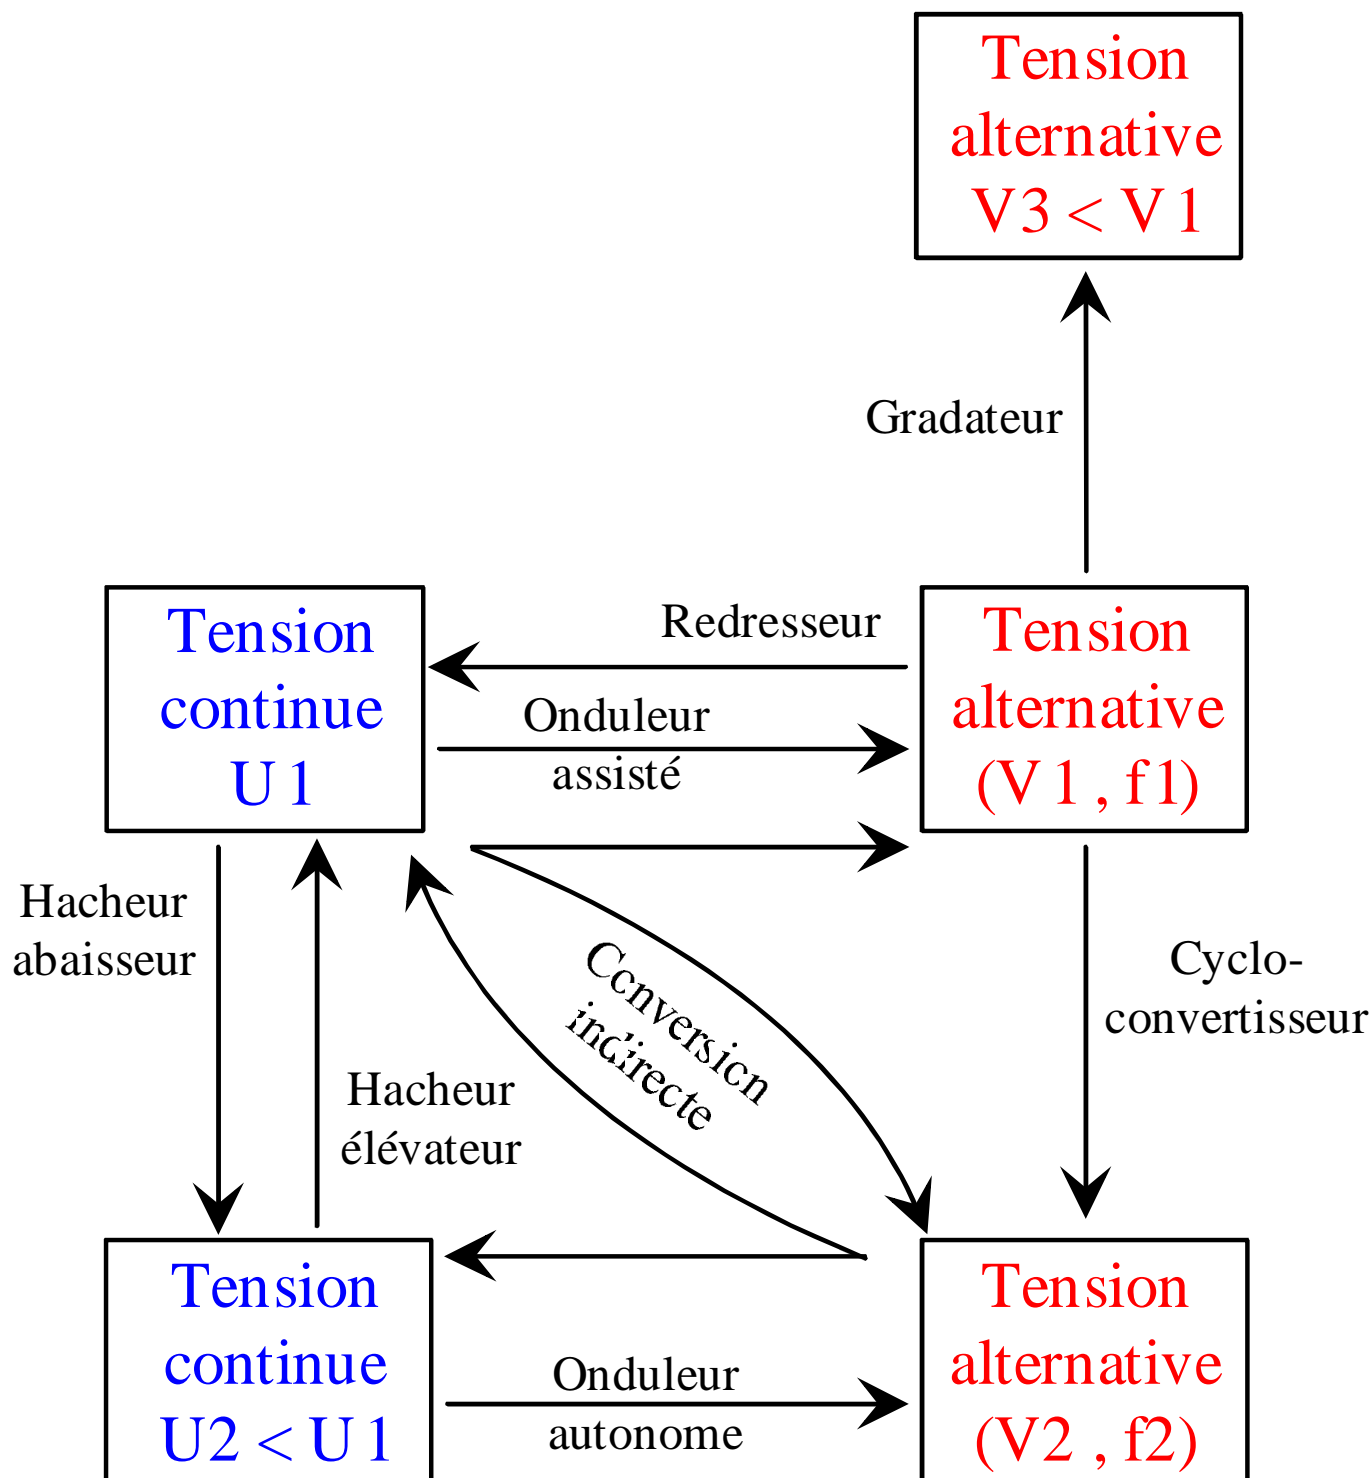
Tension alternative V3 < V 1

Gradateur

Tension continue U 1

Redresseur

Onduleur assisté

Tension alternative (V 1 , f 1)

Hacheur abaisseur

Hacheur élévateur

Conversion indirecte

Cyclo-convertisseur

Tension continue U2 < U 1

Onduleur autonome

Tension alternative (V2 , f2)